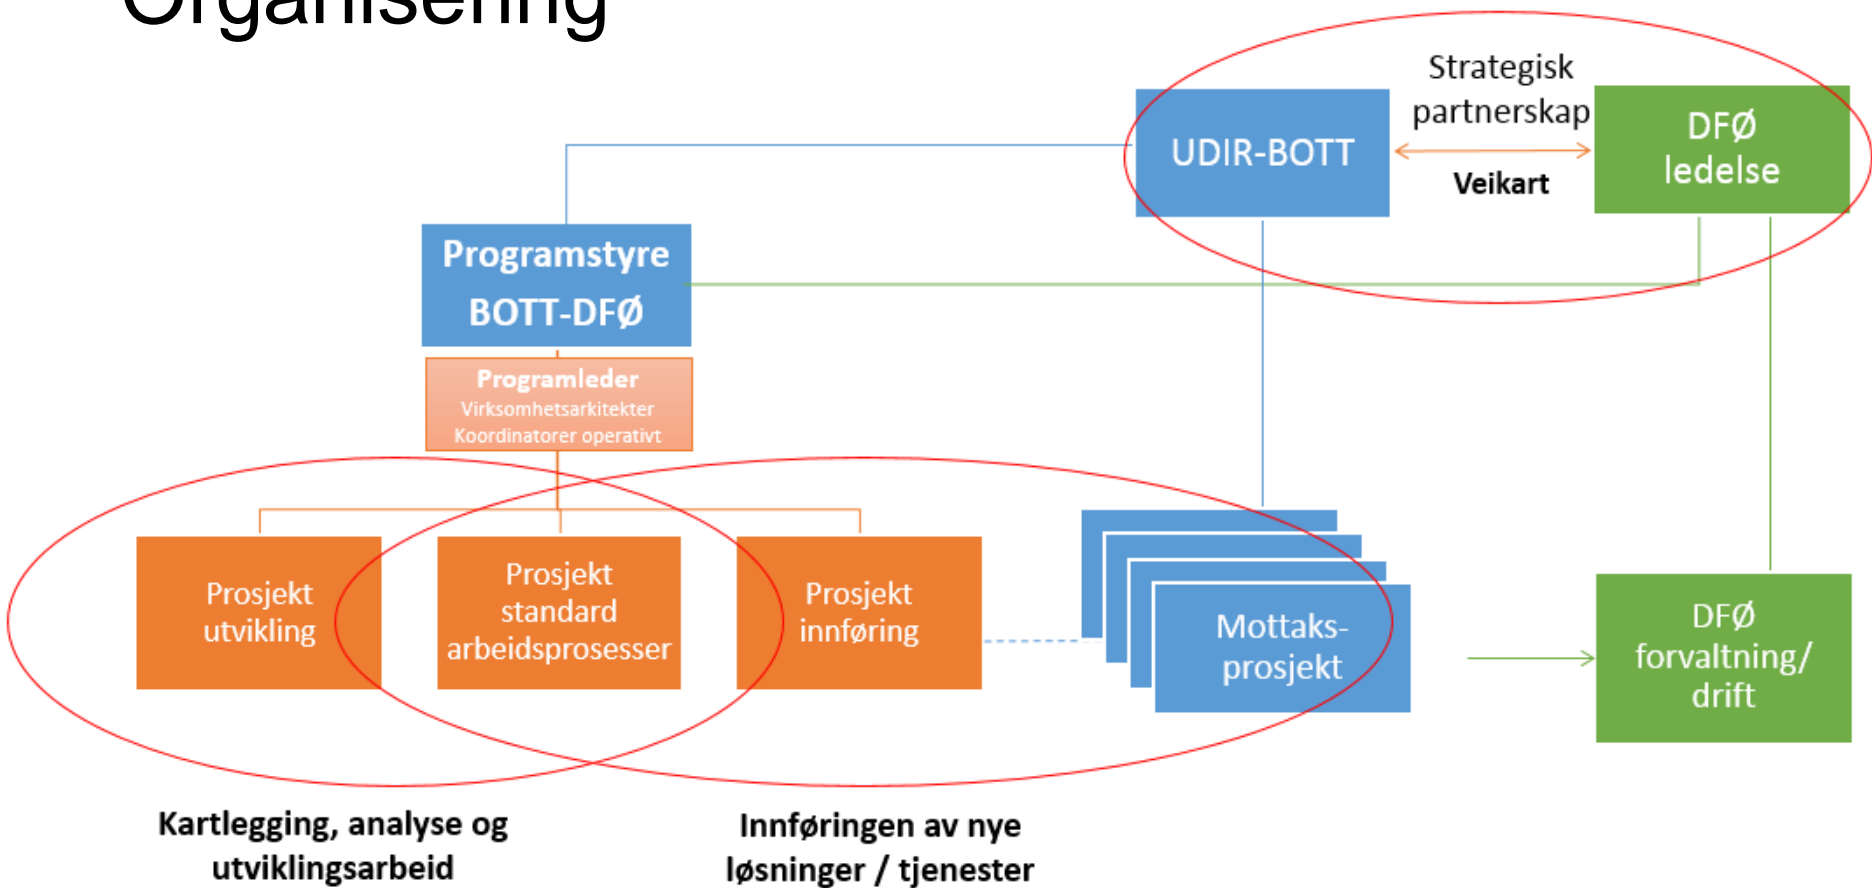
Organisering

Strategisk partnerskap

UDIR-BOTT

Veikart

DFØ ledelse

Programstyre BOTT-DFØ

Programleder
Virksomhetsarkitekter
Koordinatorer operativt

Prosjekt utvikling

Prosjekt standard arbeidsprosesser

Prosjekt innføring

Mottaks-prosjekt

DFØ forvaltning/ drift

Kartlegging, analyse og utviklingsarbeid

Innføringen av nye løsninger / tjenester